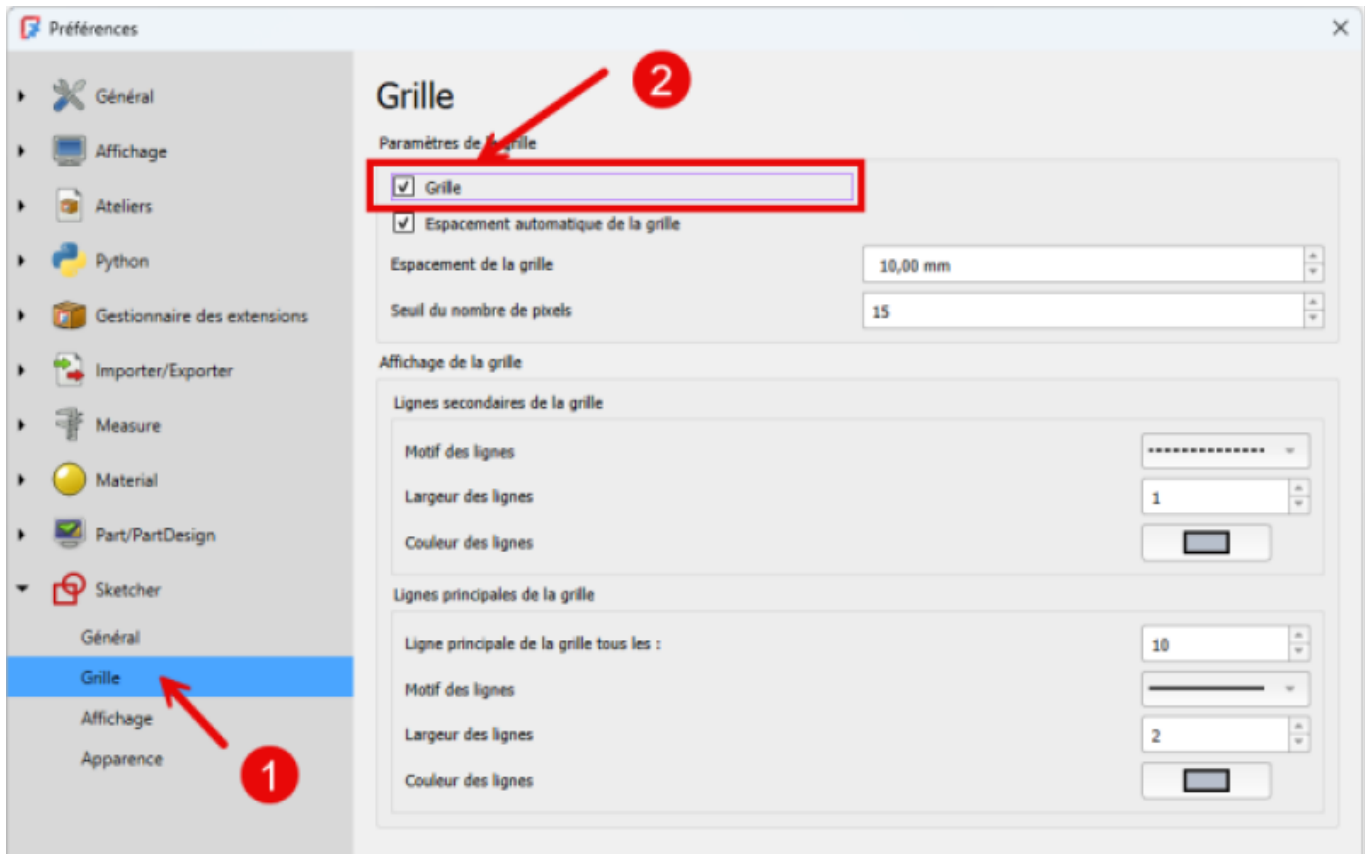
Préférences

Général
Affichage
Ateliers
Python
Gestionnaire des extensions
Importer/Exporter
Measure
Material
Part/PartDesign
Sketcher
Général
Grille
Affichage
Apparence

1

Grille

2

Paramètres de la grille

Grille
Espacement automatique de la grille

Espacement de la grille | 10,00 mm
Seuil du nombre de pixels | 15

Affichage de la grille

Lignes secondaires de la grille

Motif des lignes
Largeur des lignes | 1
Couleur des lignes

Lignes principales de la grille

Ligne principale de la grille tous les : | 10
Motif des lignes
Largeur des lignes | 2
Couleur des lignes